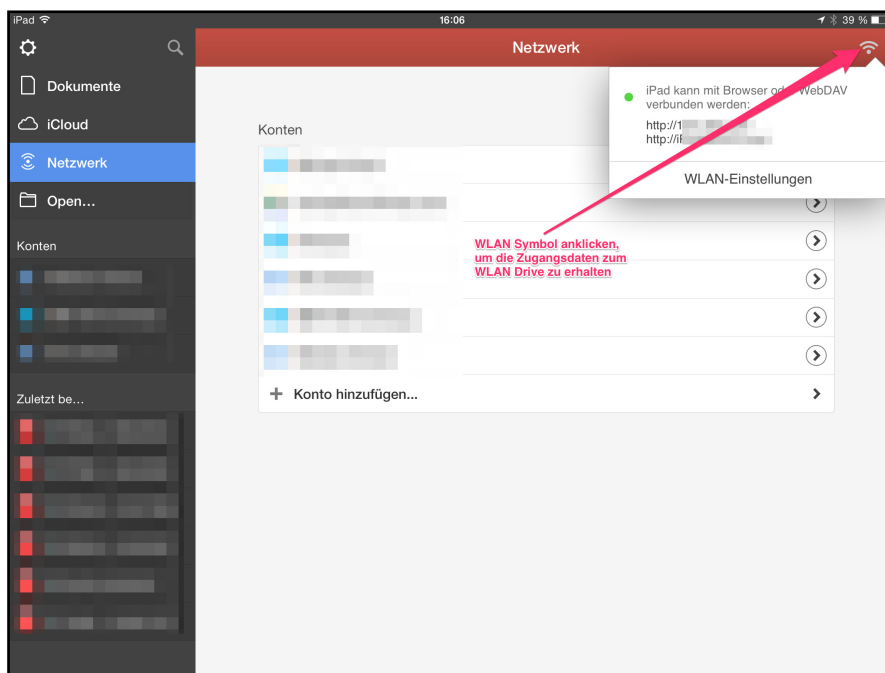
iPad 16:06 39 %

Dokumente
iCloud
Netzwerk
Open...
Konten
Zuletzt be...

Netzwerk

iPad kann mit Browser od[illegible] WebDAV verbunden werden:
http://1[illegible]
http://i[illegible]
WLAN-Einstellungen

Konten

WLAN Symbol anklicken, um die Zugangsdaten zum WLAN Drive zu erhalten

+ Konto hinzufügen...